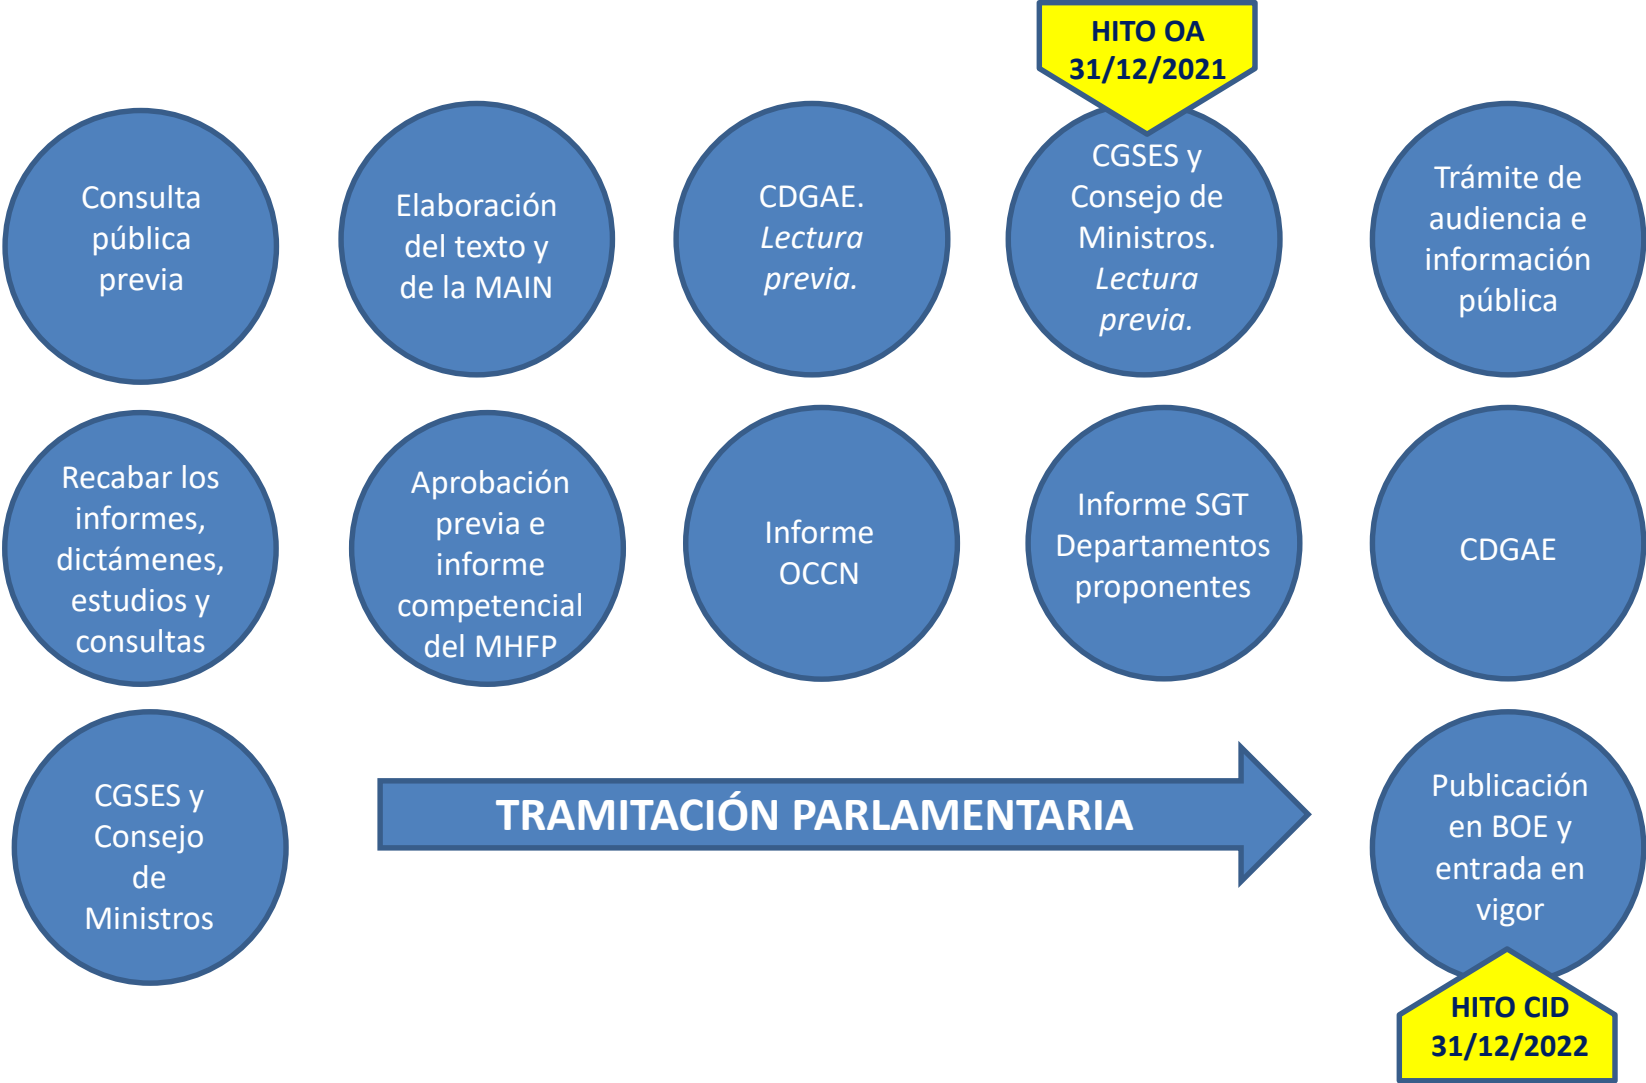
HITO OA 31/12/2021

Consulta pública previa

Elaboración del texto y de la MAIN

CDGAE. *Lectura previa.*

CGSES y Consejo de Ministros. *Lectura previa.*

Trámite de audiencia e información pública

Recabar los informes, dictámenes, estudios y consultas

Aprobación previa e informe competencial del MHFP

Informe OCCN

Informe SGT Departamentos proponentes

CDGAE

CGSES y Consejo de Ministros

TRAMITACIÓN PARLAMENTARIA

Publicación en BOE y entrada en vigor

HITO CID 31/12/2022